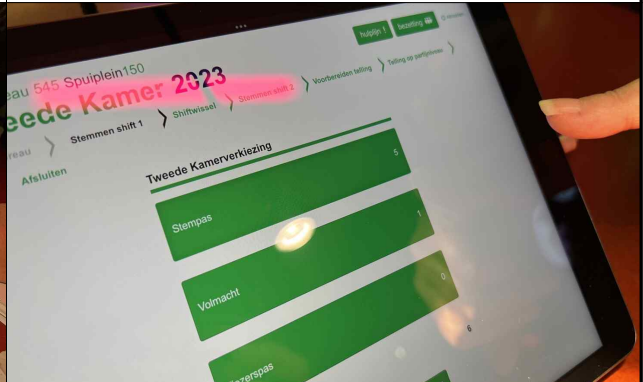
hulplijn 1 bezetting

eau 545 Spuiplein150

eede Kamer 2023

eau Stemmen shift 1 Shiftwissel Stemmen shift 2 Voorbereiden telling Telling op partijniveau

Afsluiten

Tweede Kamerverkiezing

5

Stempas

1

Volmacht

0

6

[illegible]zerspas